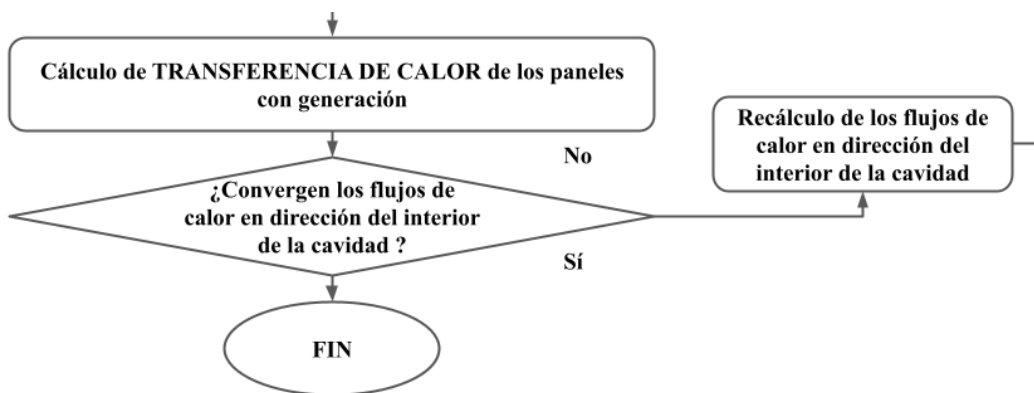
Cálculo de TRANSFERENCIA DE CALOR de los paneles con generación

No

Recálculo de los flujos de calor en dirección del interior de la cavidad

¿Convergen los flujos de calor en dirección del interior de la cavidad ?

Sí

FIN